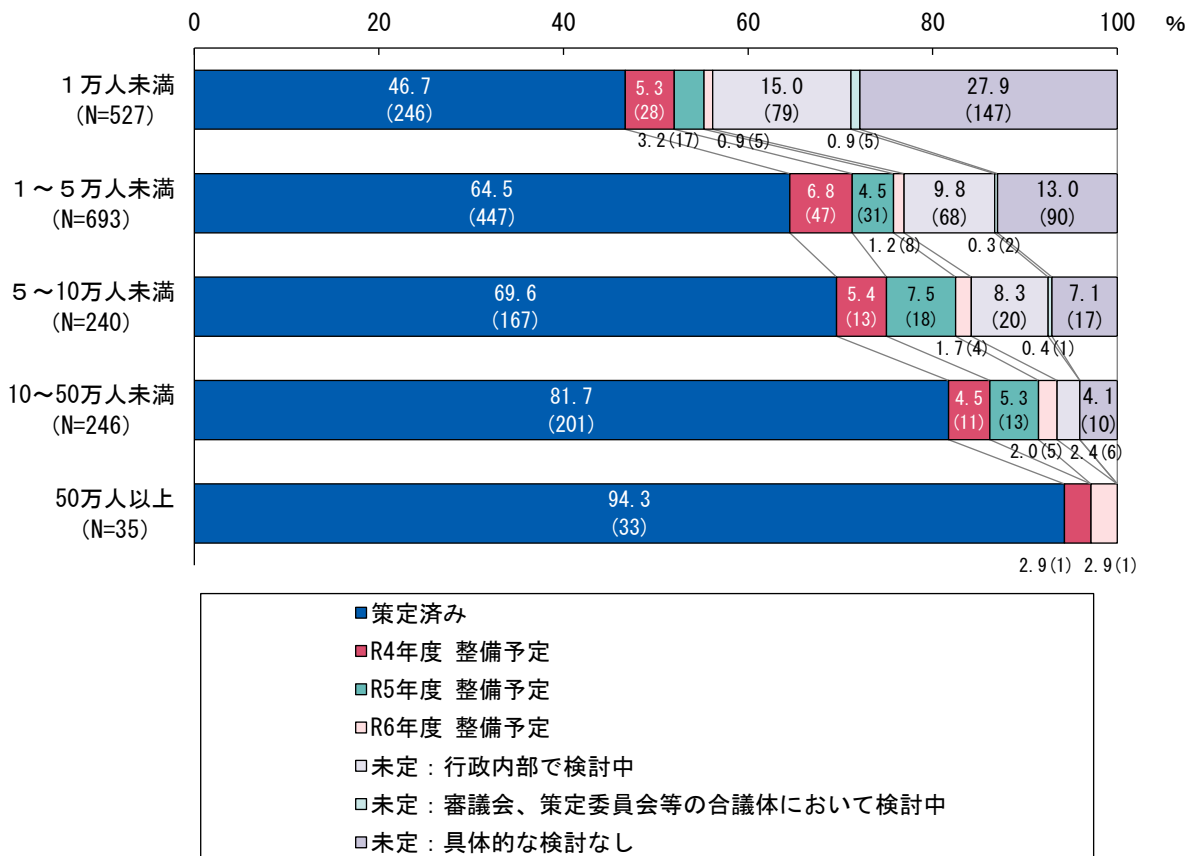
0 20 40 60 80 100 %

１万人未満
(N=527)
46.7
(246)
5.3
(28)
15.0
(79)
27.9
(147)
3.2(17) 0.9(5) 0.9(5)

１～５万人未満
(N=693)
64.5
(447)
6.8
(47)
4.5
(31)
9.8
(68)
13.0
(90)
1.2(8) 0.3(2)

５～10万人未満
(N=240)
69.6
(167)
5.4
(13)
7.5
(18)
8.3
(20)
7.1
(17)
1.7(4) 0.4(1)

10～50万人未満
(N=246)
81.7
(201)
4.5
(11)
5.3
(13)
4.1
(10)
2.0(5) 2.4(6)

50万人以上
(N=35)
94.3
(33)
2.9(1) 2.9(1)

策定済み
R4年度 整備予定
R5年度 整備予定
R6年度 整備予定
未定：行政内部で検討中
未定：審議会、策定委員会等の合議体において検討中
未定：具体的な検討なし